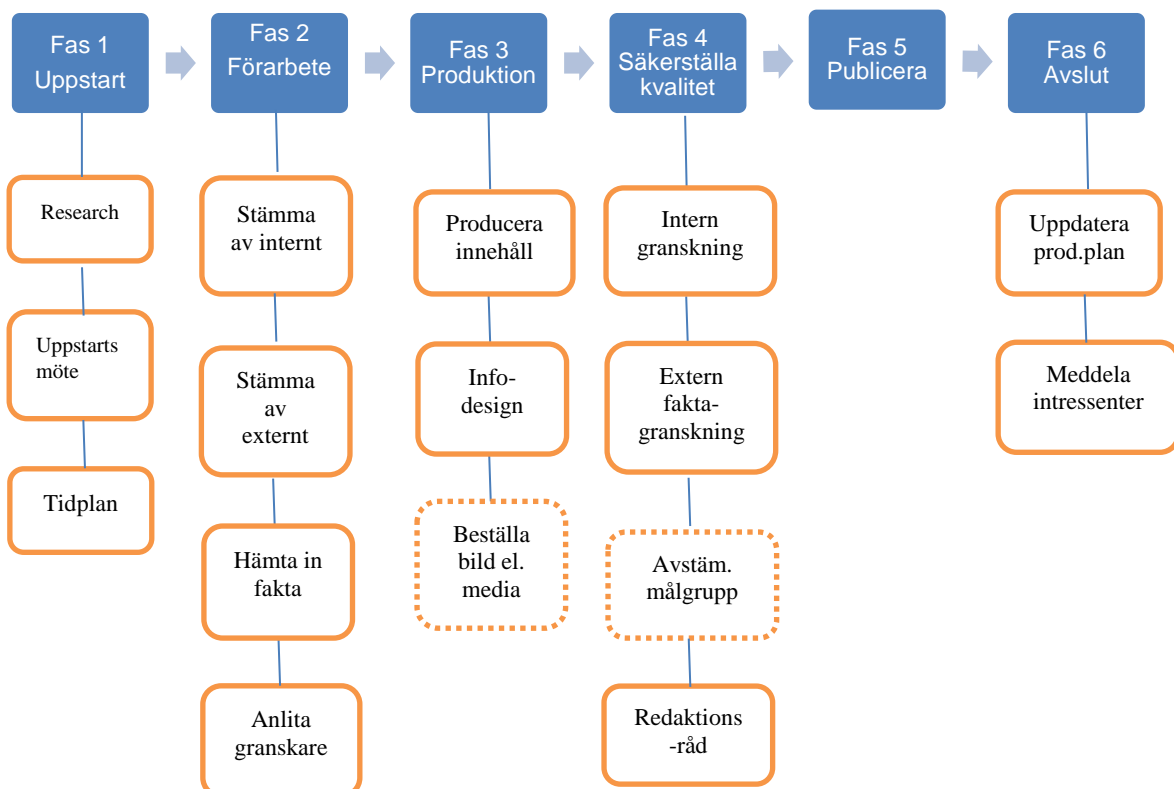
Fas 1
Uppstart

Research

Uppstarts möte

Tidplan

Fas 2
Förarbete

Stämma av internt

Stämma av externt

Hämta in fakta

Anlita granskare

Fas 3
Produktion

Producera innehåll

Info-design

Beställa bild el. media

Fas 4
Säkerställa kvalitet

Intern granskning

Extern fakta-granskning

Avstäm. målgrupp

Redaktions -råd

Fas 5
Publicera

Fas 6
Avslut

Uppdatera prod.plan

Meddela intressenter